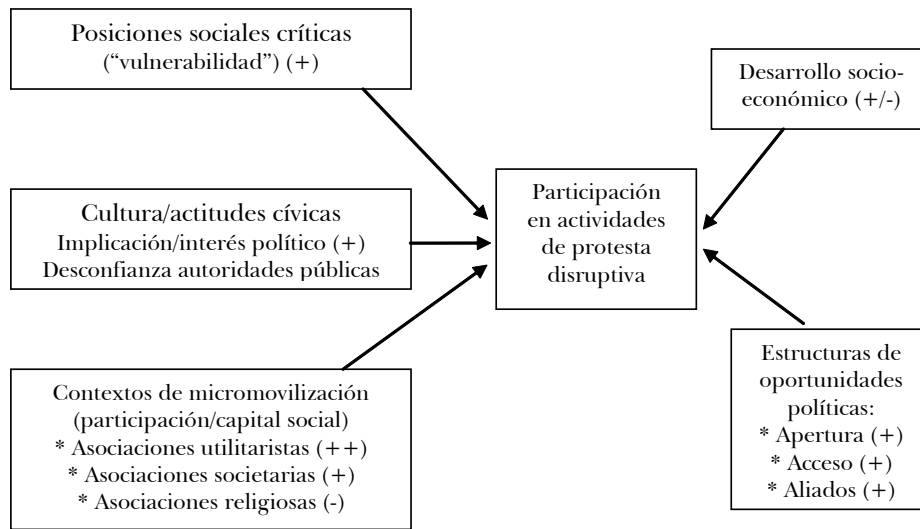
Posiciones sociales críticas
("vulnerabilidad") (+)

Desarrollo socioeconómico (+/-)

Cultura/actitudes cívicas
Implicación/interés político (+)
Desconfianza autoridades públicas

Participación en actividades de protesta disruptiva

Contextos de micromovilización
(participación/capital social)
* Asociaciones utilitaristas (++)
* Asociaciones societarias (+)
* Asociaciones religiosas (-)

Estructuras de oportunidades políticas:
* Apertura (+)
* Acceso (+)
* Aliados (+)